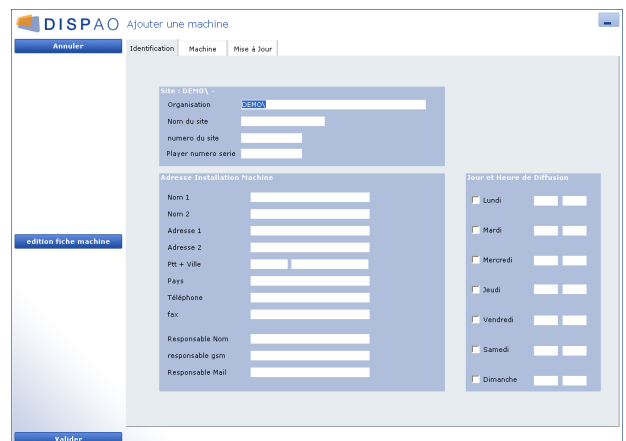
DISPAO Ajouter une machine

Annuler

Identification | Machine | Mise à Jour

Site : DEMO\ -
Organisation DEMO\
Nom du site
numero du site
Player numero serie

Adresse Installation Machine
Nom 1
Nom 2
Adresse 1
Adresse 2
Ptt + Ville
Pays
Téléphone
fax
Responsable Nom
responsable gsm
Responsable Mail

Jour et Heure de Diffusion
Lundi
Mardi
Mercredi
Jeudi
Vendredi
Samedi
Dimanche

edition fiche machine

Valider